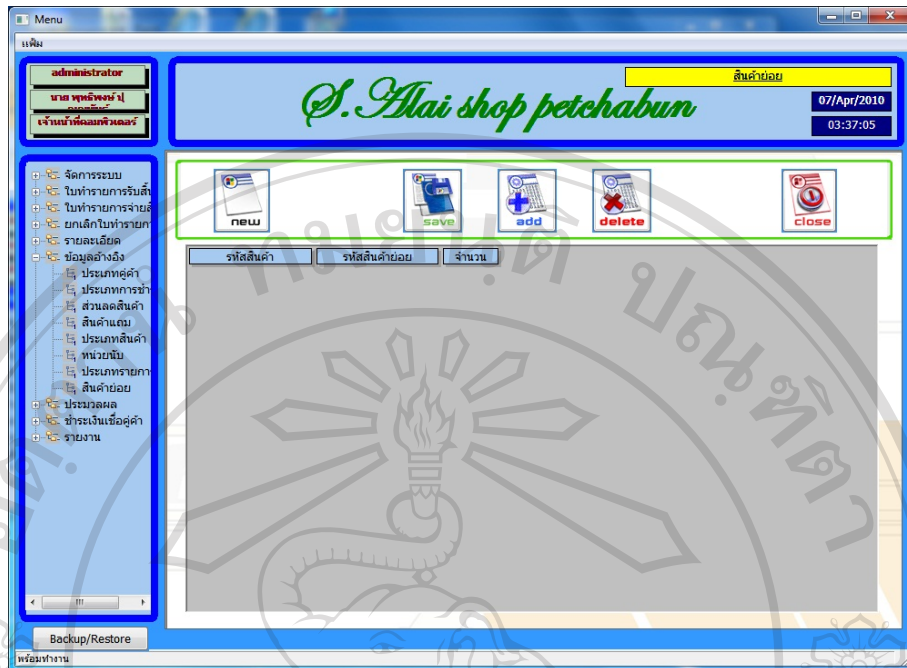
Menu

แฟ้ม

administrator

นาย พุทธิพงษ์ ปุ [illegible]

เจ้าหน้าที่คอมพิวเตอร์

S.Alai shop petchabun

สินค้าย่อย

07/Apr/2010

03:37:05

จัดการระบบ
ใบทำรายการรับสิ้
ใบทำรายการจ่ายสิ
ยกเลิกใบทำรายก
รายละเอียด
ข้อมูลอ้างอิง
ประเภทคู่ค้า
ประเภทการชำ
ส่วนลดสินค้า
สินค้าแถม
ประเภทสินค้า
หน่วยนับ
ประเภทรายกา
สินค้าย่อย
ประมวลผล
ชำระเงินเชื่อคู่ค้า
รายงาน

new

save

add

delete

close

| รหัสสินค้า | รหัสสินค้าย่อย | จำนวน |
|---|---|---|

Backup/Restore

พร้อมทำงาน